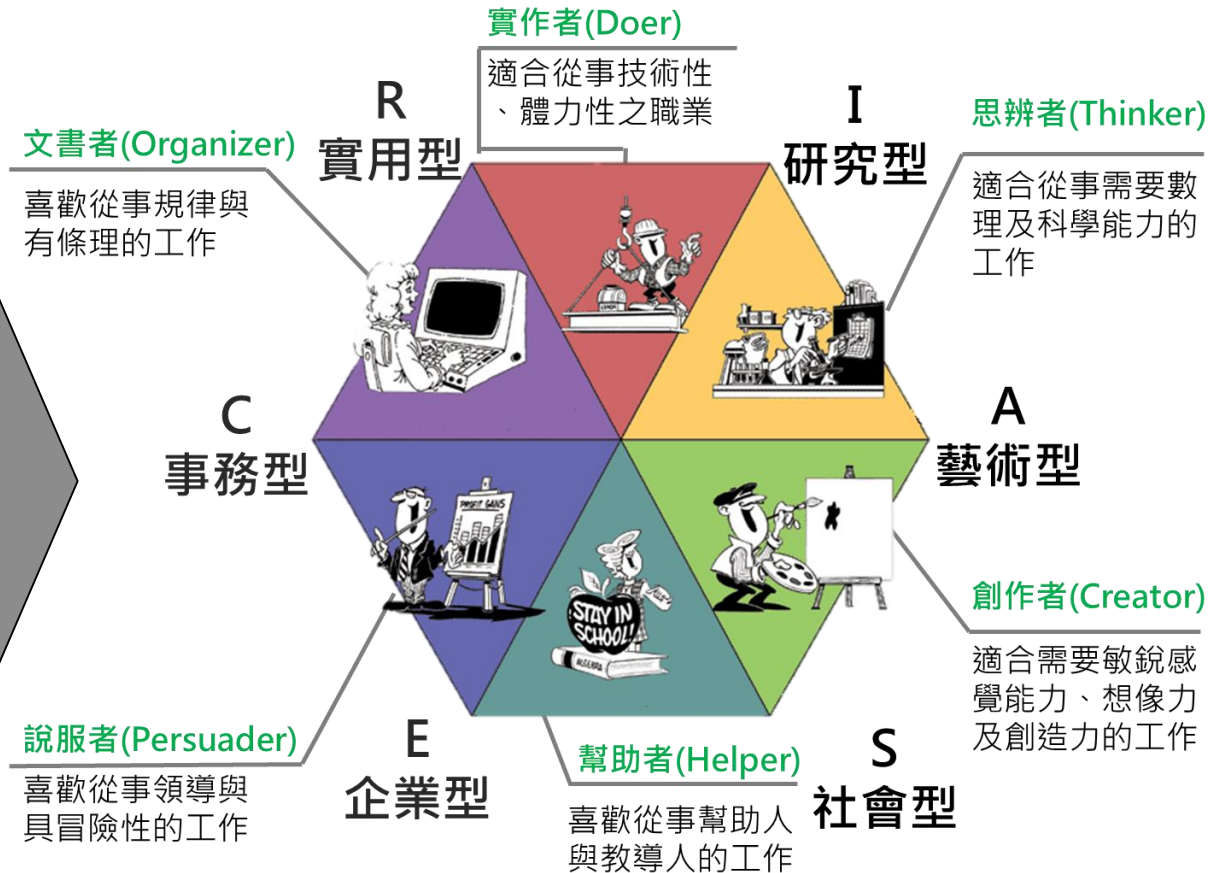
實作者(Doer)

適合從事技術性、體力性之職業

R
實用型

I
研究型

思辨者(Thinker)

適合從事需要數理及科學能力的工作

文書者(Organizer)

喜歡從事規律與有條理的工作

C
事務型

A
藝術型

PROFIT GAINS

STAY IN SCHOOL!

ALGEBRA

創作者(Creator)

適合需要敏銳感覺能力、想像力及創造力的工作

說服者(Persuader)

喜歡從事領導與具冒險性的工作

E
企業型

幫助者(Helper)

喜歡從事幫助人與教導人的工作

S
社會型